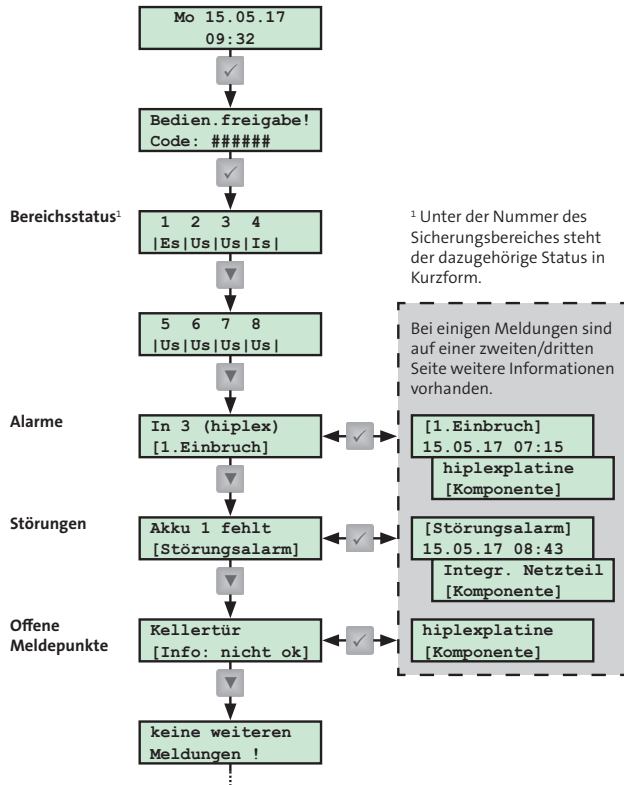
Mo 15.05.17
09:32

Bedien.freigabe!
Code: ######

Bereichsstatus$^1$

1 2 3 4
|Es|Us|Us|Is|

$^1$ Unter der Nummer des Sicherungsbereiches steht der dazugehörige Status in Kurzform.

5 6 7 8
|Us|Us|Us|Us|

Bei einigen Meldungen sind auf einer zweiten/dritten Seite weitere Informationen vorhanden.

Alarme

In 3 (hiplex)
[1.Einbruch]

[1.Einbruch]
15.05.17 07:15

hiplexplatine
[Komponente]

Störungen

Akku 1 fehlt
[Störungsalarm]

[Störungsalarm]
15.05.17 08:43

Integr. Netzteil
[Komponente]

Offene Meldepunkte

Kellertür
[Info: nicht ok]

hiplexplatine
[Komponente]

keine weiteren
Meldungen !